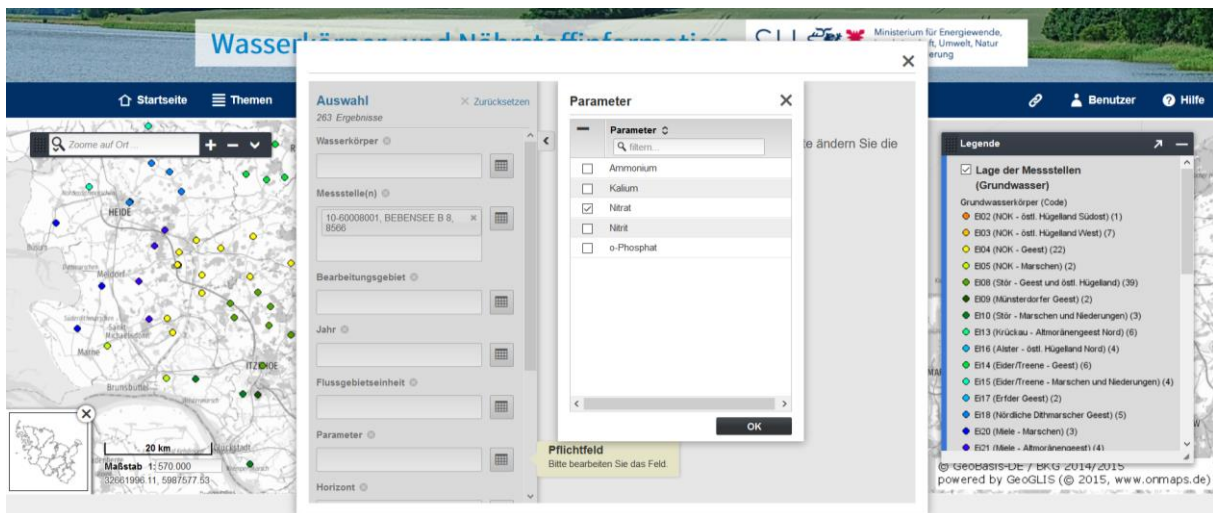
Wasser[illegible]

Ministerium für Energiewende, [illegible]ft, Umwelt, Natur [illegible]erung

Startseite
Themen
Benutzer
Hilfe

Zoome auf Ort...

HEIDE
Meldorf
Marne
Brunsbüttel
ITZEHOE

20 km
Maßstab 1: 570.000
32661996.11, 5987577.53

Auswahl
263 Ergebnisse
Zurücksetzen

Wasserkörper
Messstelle(n)
10-60008001, BEBENSEE B 8, 8566
Bearbeitungsgebiet
Jahr
Flussgebietseinheit
Parameter
Horizont

Pflichtfeld
Bitte bearbeiten Sie das Feld.

te ändern Sie die

Parameter
Parameter
filtern...
Ammonium
Kalium
Nitrat
Nitrit
o-Phosphat
OK

Legende
Lage der Messstellen (Grundwasser)
Grundwasserkörper (Code)
EI02 (NOK - östl. Hügelland Südost) (1)
EI03 (NOK - östl. Hügelland West) (7)
EI04 (NOK - Geest) (22)
EI05 (NOK - Marschen) (2)
EI08 (Stör - Geest und östl. Hügelland) (39)
EI09 (Münsterdorfer Geest) (2)
EI10 (Stör - Marschen und Niederungen) (3)
EI13 (Krückau - Altmoränengeest Nord) (6)
EI16 (Alster - östl. Hügelland Nord) (4)
EI14 (Eider/Treene - Geest) (6)
EI15 (Eider/Treene - Marschen und Niederungen) (4)
EI17 (Erfder Geest) (2)
EI18 (Nördliche Dithmarscher Geest) (5)
EI20 (Miele - Marschen) (3)
EI21 (Miele - Altmoränengeest) (4)

© GeoBasis-DE / BKG 2014/2015
powered by GeoGLIS (© 2015, www.onmaps.de)